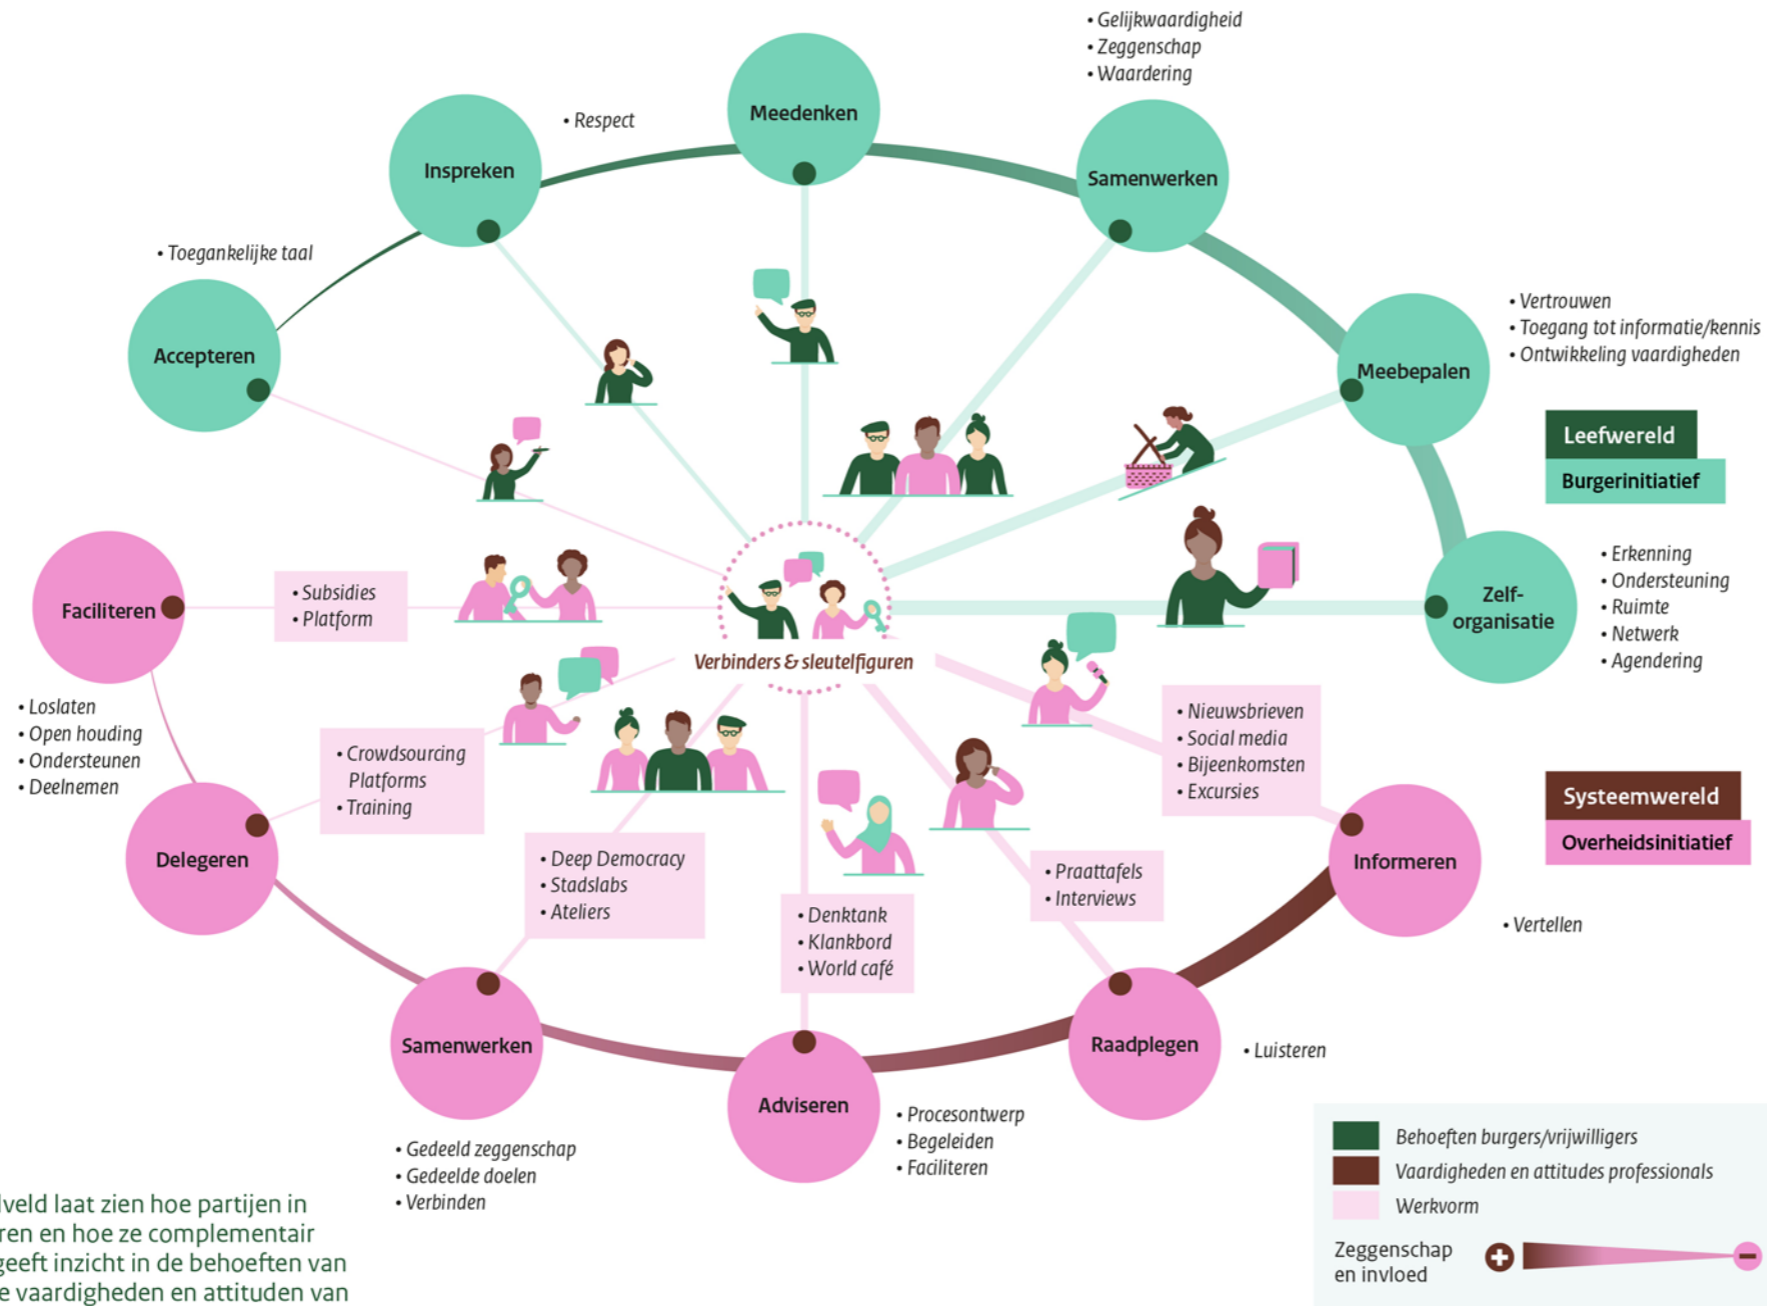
• Gelijkwaardigheid
• Zeggenschap
• Waardering

• Respect

Meedenken

Inspreken

Samenwerken

• Toegankelijke taal

Accepteren

• Vertrouwen
• Toegang tot informatie/kennis
• Ontwikkeling vaardigheden

Meebepalen

Leefwereld

Burgerinitiatief

Zelf-organisatie

• Erkenning
• Ondersteuning
• Ruimte
• Netwerk
• Agendering

Faciliteren

• Subsidies
• Platform

Verbinders & sleutelfiguren

• Loslaten
• Open houding
• Ondersteunen
• Deelnemen

• Crowdsourcing Platforms
• Training

• Nieuwsbrieven
• Social media
• Bijeenkomsten
• Excursies

Systeemwereld

Overheidsinitiatief

Delegeren

Informeren

• Deep Democracy
• Stadslabs
• Ateliers

• Denktank
• Klankbord
• World café

• Praattafels
• Interviews

• Vertellen

Samenwerken

Adviseren

Raadplegen

• Luisteren

• Procesontwerp
• Begeleiden
• Faciliteren

• Gedeeld zeggenschap
• Gedeelde doelen
• Verbinden

Behoeften burgers/vrijwilligers
Vaardigheden en attitudes professionals
Werkvorm

Zeggenschap en invloed

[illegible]veld laat zien hoe partijen in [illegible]ren en hoe ze complementair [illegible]geeft inzicht in de behoeften van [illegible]e vaardigheden en attituden van